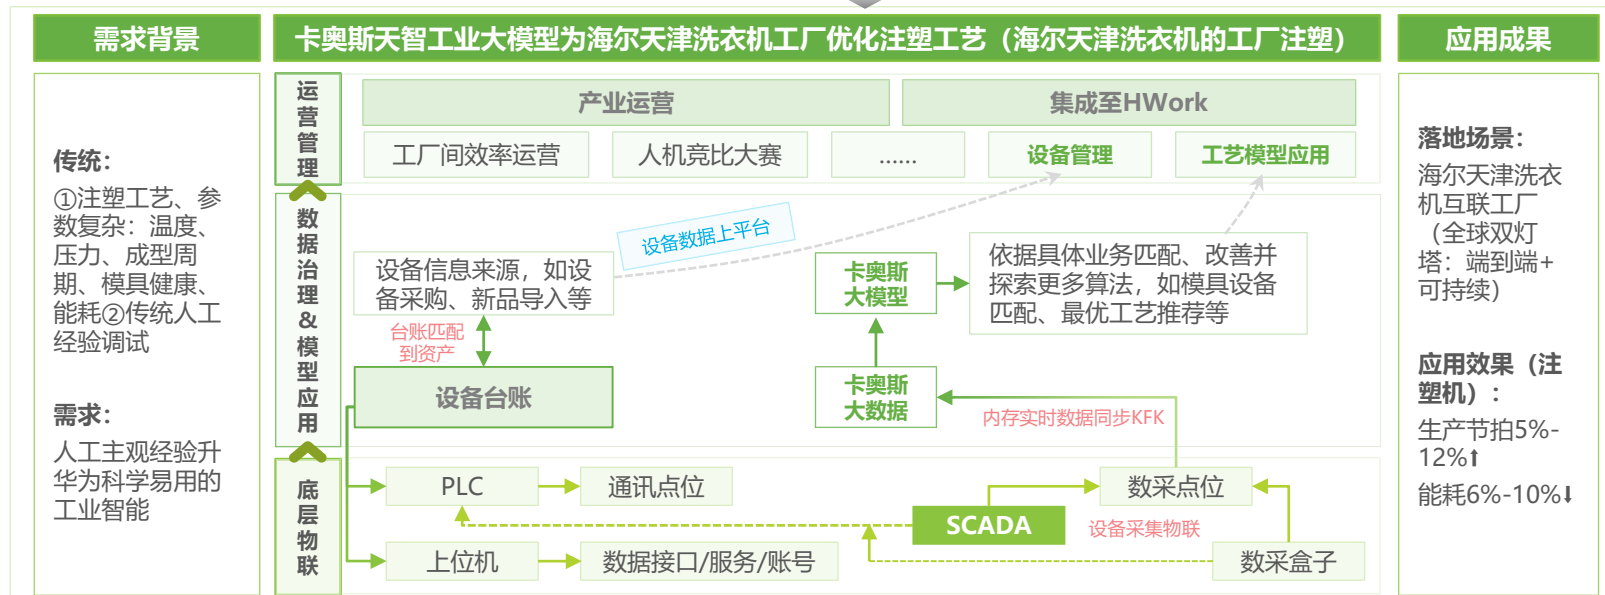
需求背景

传统：
①注塑工艺、参数复杂：温度、压力、成型周期、模具健康、能耗②传统人工经验调试

需求：
人工主观经验升华为科学易用的工业智能

卡奥斯天智工业大模型为海尔天津洗衣机工厂优化注塑工艺（海尔天津洗衣机的工厂注塑）

运营管理

产业运营

集成至HWork

工厂间效率运营

人机竞比大赛

……

设备管理

工艺模型应用

数据治理&模型应用

设备数据上平台

设备信息来源，如设备采购、新品导入等

台账匹配到资产

设备台账

卡奥斯大模型

依据具体业务匹配、改善并探索更多算法，如模具设备匹配、最优工艺推荐等

卡奥斯大数据

内存实时数据同步KFK

底层物联

PLC

通讯点位

数采点位

SCADA

设备采集物联

上位机

数据接口/服务/账号

数采盒子

应用成果

落地场景：
海尔天津洗衣机互联工厂（全球双灯塔：端到端+可持续）

应用效果（注塑机）：
生产节拍5%-12%⬆
能耗6%-10%⬇